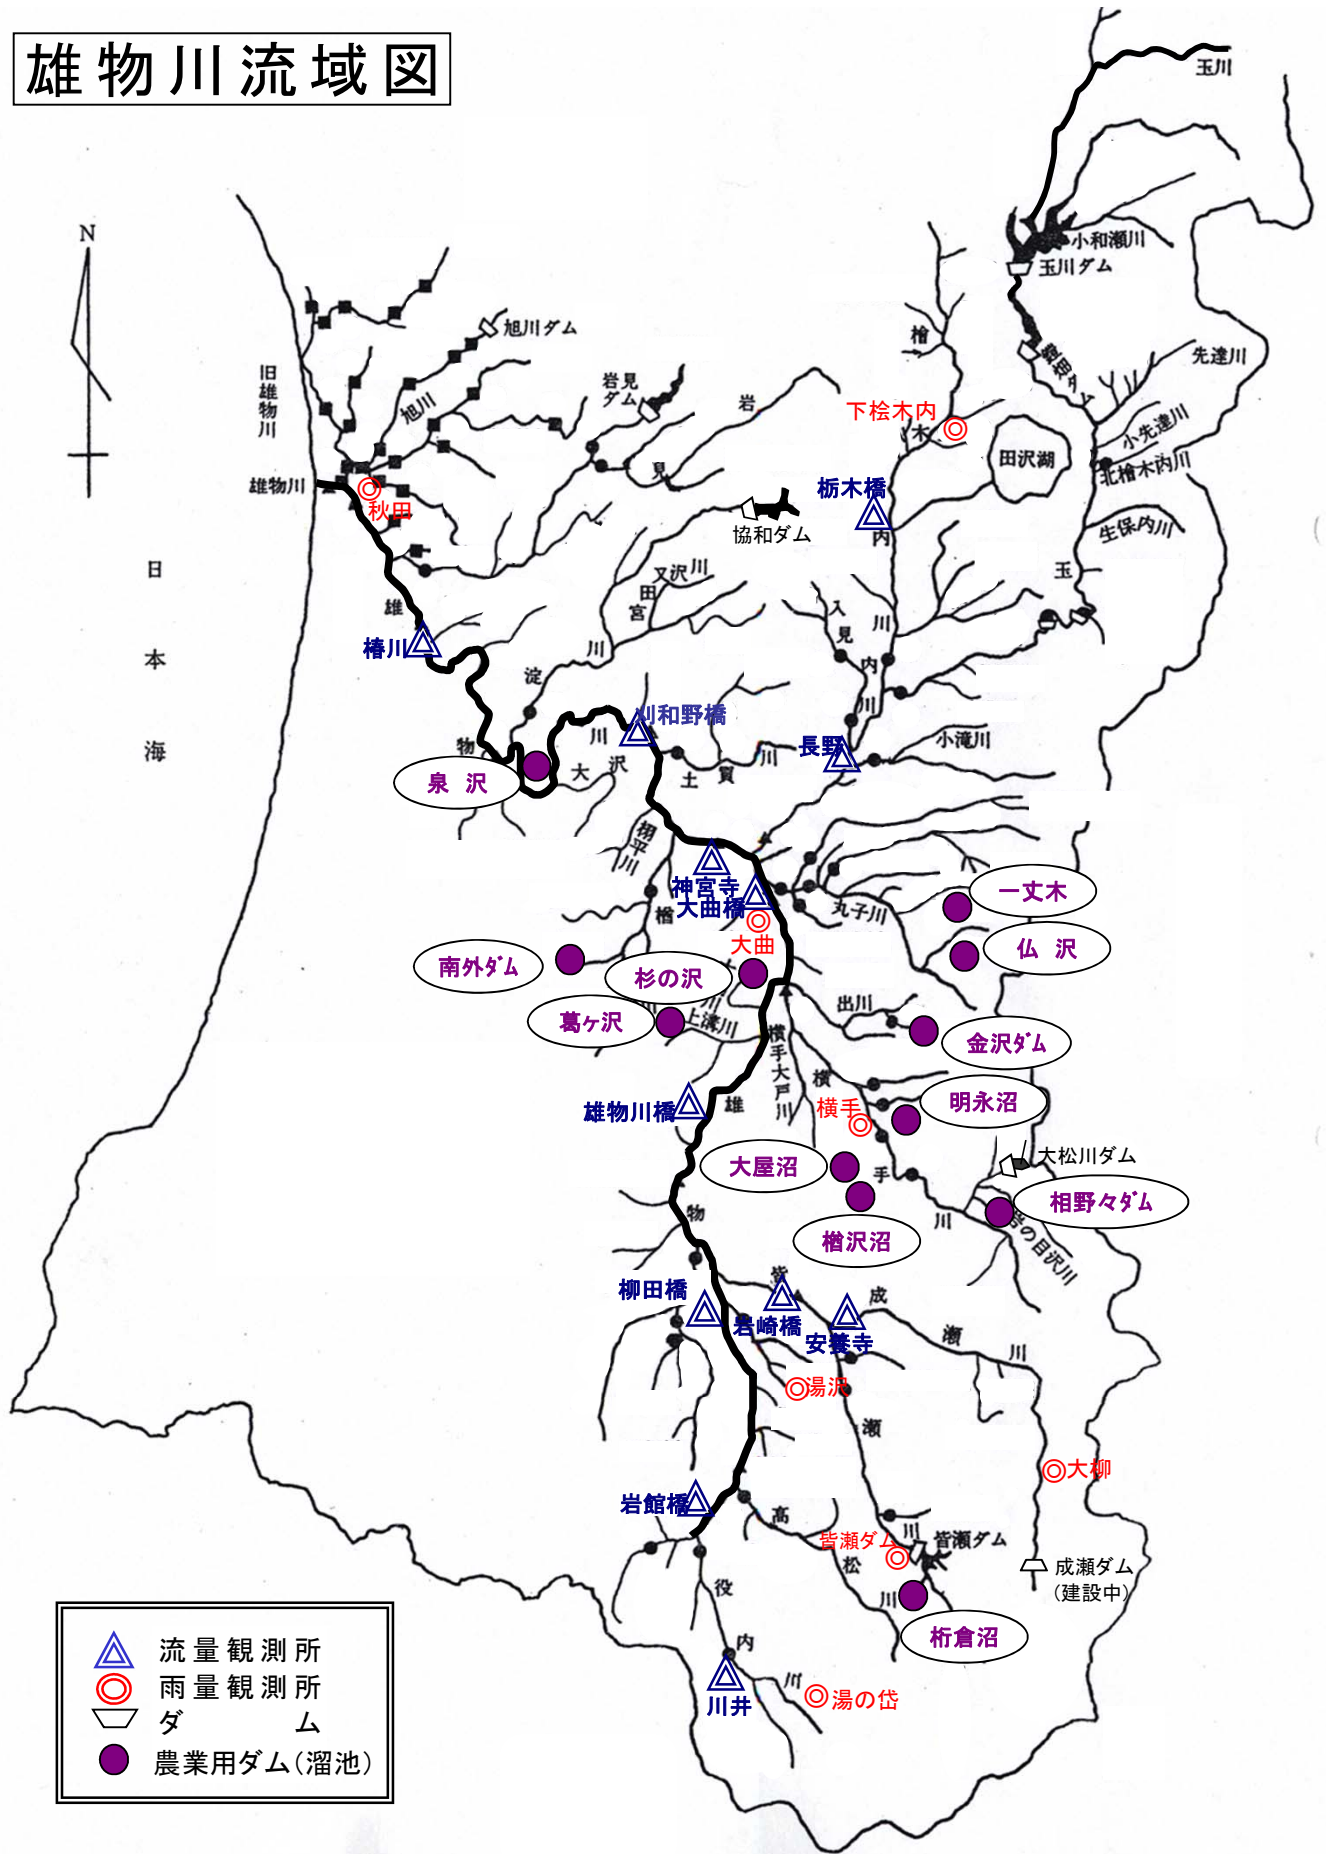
雄物川流域図

N

玉川
小和瀬川
玉川ダム
鎧畑ダム
先達川
小先達川
北檜木内川
田沢湖
生保内川
玉
檜
下桧木内
木
栃木橋
内
川
旭川ダム
旧雄物川
旭川
岩見ダム
岩
見
雄物川
秋田
協和ダム
又沢川
田
宮
川
入
見
内
川
日
本
海
雄
椿川
淀
川
川和野橋
小滝川
長野
物
泉 沢
大
沢
土
買
川
楢平川
神宮寺
大曲橋
丸子川
一丈木
仏 沢
大曲
檜
南外ダム
杉の沢
葛ヶ沢
上淀川
出川
金沢ダム
横手大戸川
横
横手
明永沼
雄物川橋
雄
大屋沼
手
大松川ダム
相野々ダム
檜沢沼
川
狙の目沢川
物
柳田橋
皆
岩崎橋
成
安養寺
瀬
川
湯沢
瀬
大柳
岩館橋
高
皆瀬ダム
川
皆瀬ダム
成瀬ダム
(建設中)
松
川
役
桁倉沼
内
川井
川
湯の岱

流量観測所
雨量観測所
ダ ム
農業用ダム(溜池)